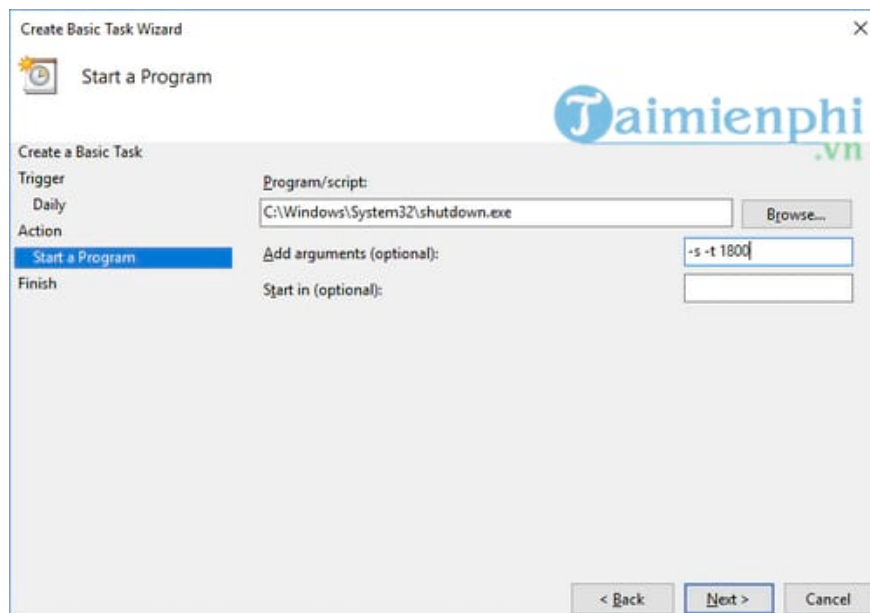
Create Basic Task Wizard

×

Start a Program

Taimienphi
.vn

Create a Basic Task
Trigger
Daily
Action
Start a Program
Finish

Program/script:
C:\Windows\System32\shutdown.exe
Browse...

Add arguments (optional):
-s -t 1800

Start in (optional):

< Back
Next >
Cancel